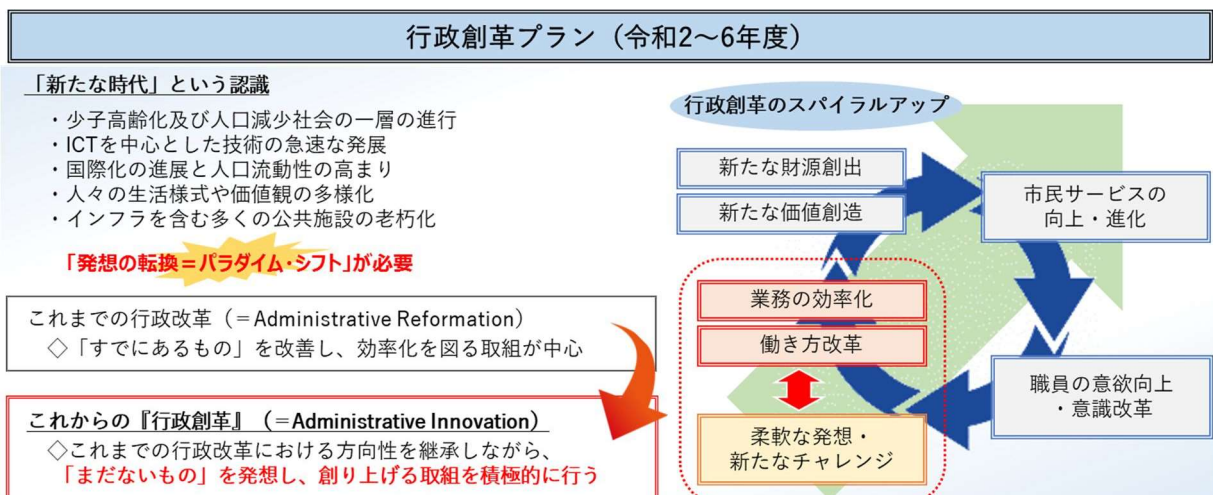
行政創革プラン（令和2～6年度）

「新たな時代」という認識

・少子高齢化及び人口減少社会の一層の進行
・ICTを中心とした技術の急速な発展
・国際化の進展と人口流動性の高まり
・人々の生活様式や価値観の多様化
・インフラを含む多くの公共施設の老朽化

「発想の転換＝パラダイム・シフト」が必要

これまでの行政改革（＝Administrative Reformation）
◇「すでにあるもの」を改善し、効率化を図る取組が中心

これからの『行政創革』（＝Administrative Innovation）
◇これまでの行政改革における方向性を継承しながら、「まだないもの」を発想し、創り上げる取組を積極的に行う

行政創革のスパイラルアップ

新たな財源創出

新たな価値創造

市民サービスの向上・進化

業務の効率化

働き方改革

職員の意欲向上・意識改革

柔軟な発想・新たなチャレンジ